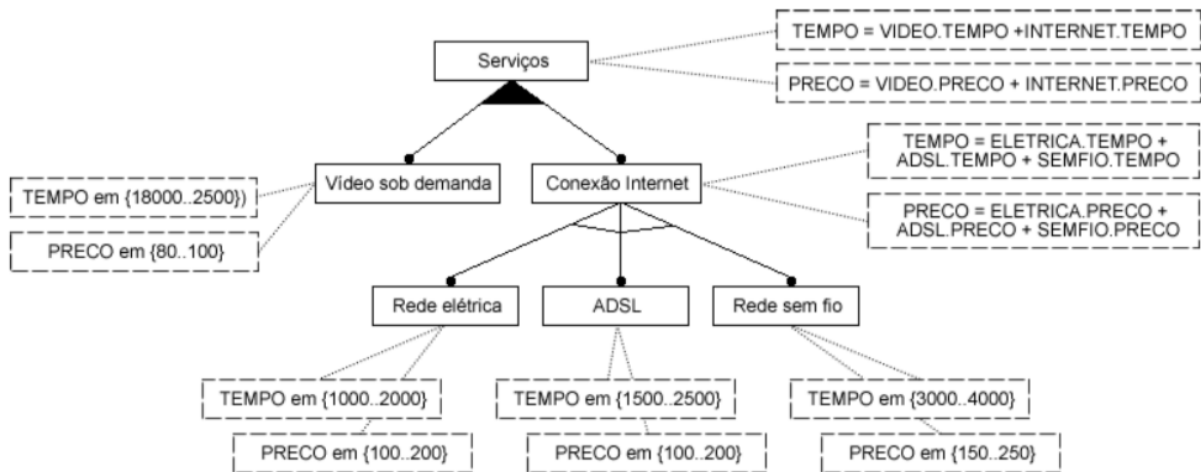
Serviços

TEMPO = VIDEO.TEMPO +INTERNET.TEMPO

PRECO = VIDEO.PRECO + INTERNET.PRECO

Vídeo sob demanda

TEMPO em {18000..2500})

PRECO em {80..100}

Conexão Internet

TEMPO = ELETRICA.TEMPO + ADSL.TEMPO + SEMFIO.TEMPO

PRECO = ELETRICA.PRECO + ADSL.PRECO + SEMFIO.PRECO

Rede elétrica

ADSL

Rede sem fio

TEMPO em {1000..2000}

PRECO em {100..200}

TEMPO em {1500..2500}

PRECO em {100..200}

TEMPO em {3000..4000}

PRECO em {150..250}